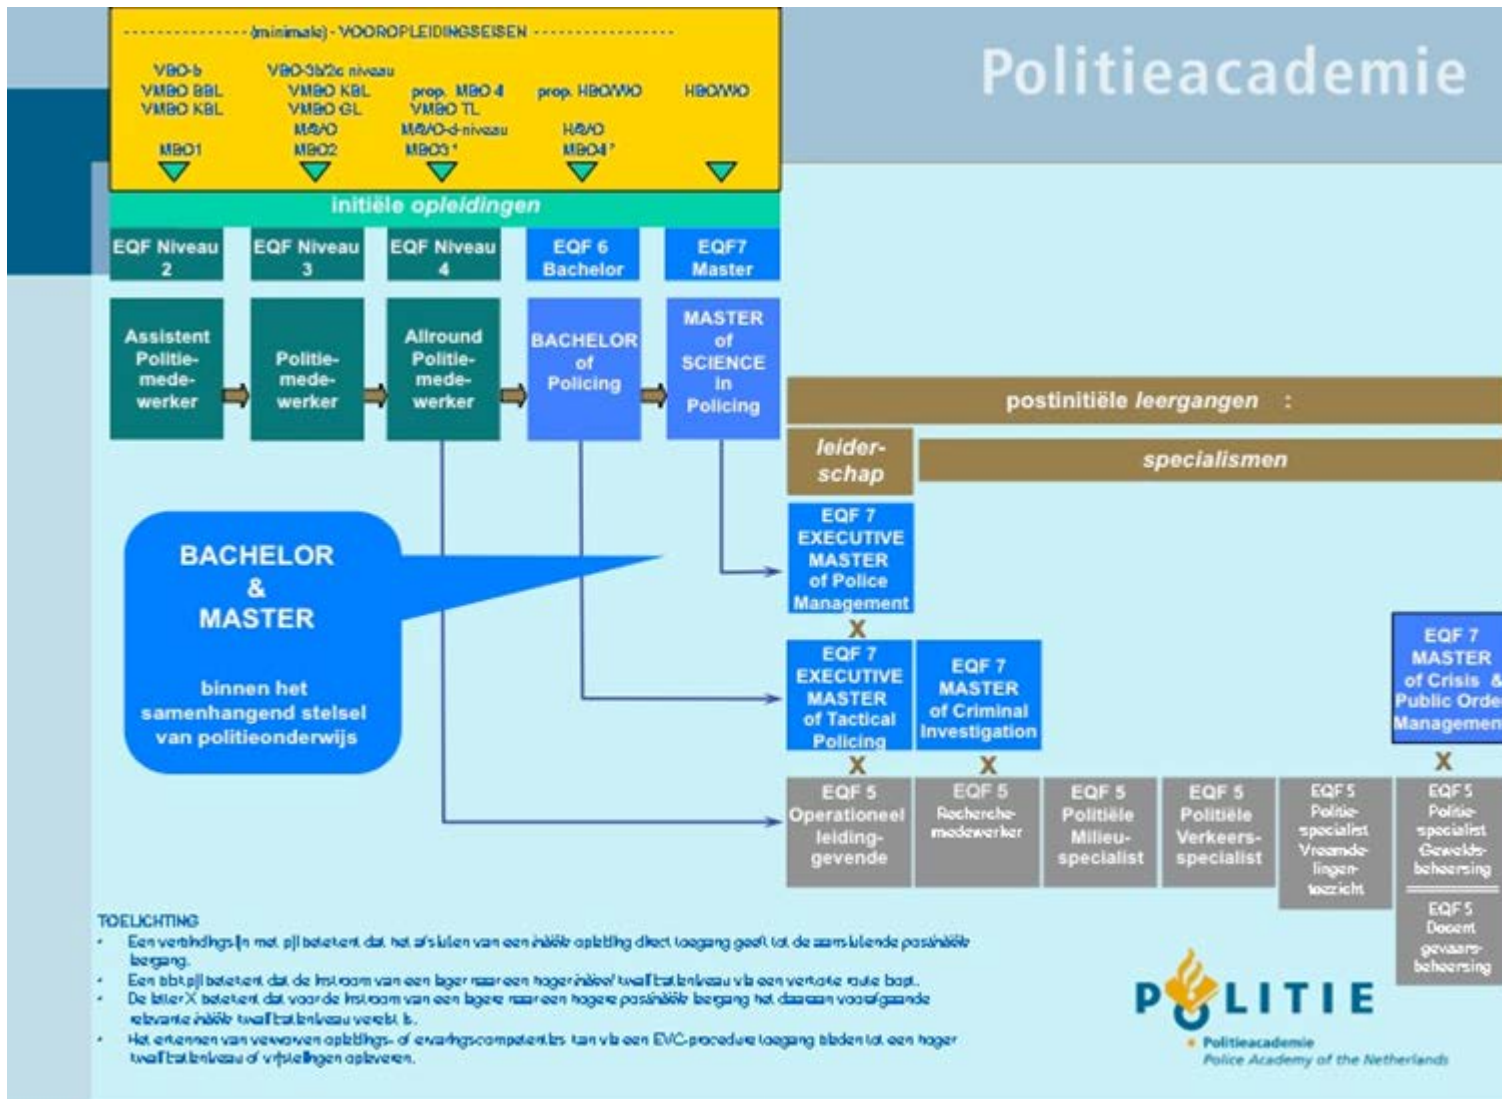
(minimale) - VOOROPLEIDINGSEISEN

VBO-b
VMBO BBL
VMBO KBL
MBO1

VBO-3b/2c niveau
VMBO KBL
VMBO GL
MAVO
MBO2

prop. MBO 4
VMBO TL
MAVO-d-niveau
MBO3 *

prop. HBO/WO
HAVO
MBO4 *

HBO/WO

Politieacademie

initiële opleidingen

EQF Niveau 2
EQF Niveau 3
EQF Niveau 4
EQF 6 Bachelor
EQF7 Master

Assistent Politie-medewerker
Politie-medewerker
Allround Politie-medewerker
BACHELOR of Policing
MASTER of SCIENCE in Policing

postinitiële leergangen :

leiderschap

specialismen

EQF 7 EXECUTIVE MASTER of Police Management

BACHELOR & MASTER

binnen het samenhangend stelsel van politieonderwijs

X

EQF 7 EXECUTIVE MASTER of Tactical Policing

EQF 7 MASTER of Criminal Investigation

EQF 7 MASTER of Crisis & Public Order Managemen

X X X

EQF 5 Operationeel leidinggevende
EQF 5 Recherche-medewerker
EQF 5 Politiële Milieu-specialist
EQF 5 Politiële Verkeers-specialist
EQF 5 Politie-specialist Vreemdelingen-toezicht
EQF 5 Politie-specialist Geweldsbeheersing
EQF 5 Docent gevaarsbeheersing

TOELICHTING
• Een verbindingslijn met pijl betekent dat het afsluiten van een initiële opleiding direct toegang geeft tot de aansluitende postinitiële leergang.
• Een blokpijl betekent dat de instroom van een lager naar een hoger initieel kwalificatieniveau via een verkorte route loopt.
• De letter X betekent dat voor de instroom van een lagere naar een hogere postinitiële leergang het daaraan voorafgaande relevante initiële kwalificatieniveau vereist is.
• Het erkennen van verworven opleidings- of ervaringscompetenties kan via een EVC-procedure toegang bieden tot een hoger kwalificatieniveau of vrijstellingen opleveren.

POLITIE
Politieacademie
Police Academy of the Netherlands